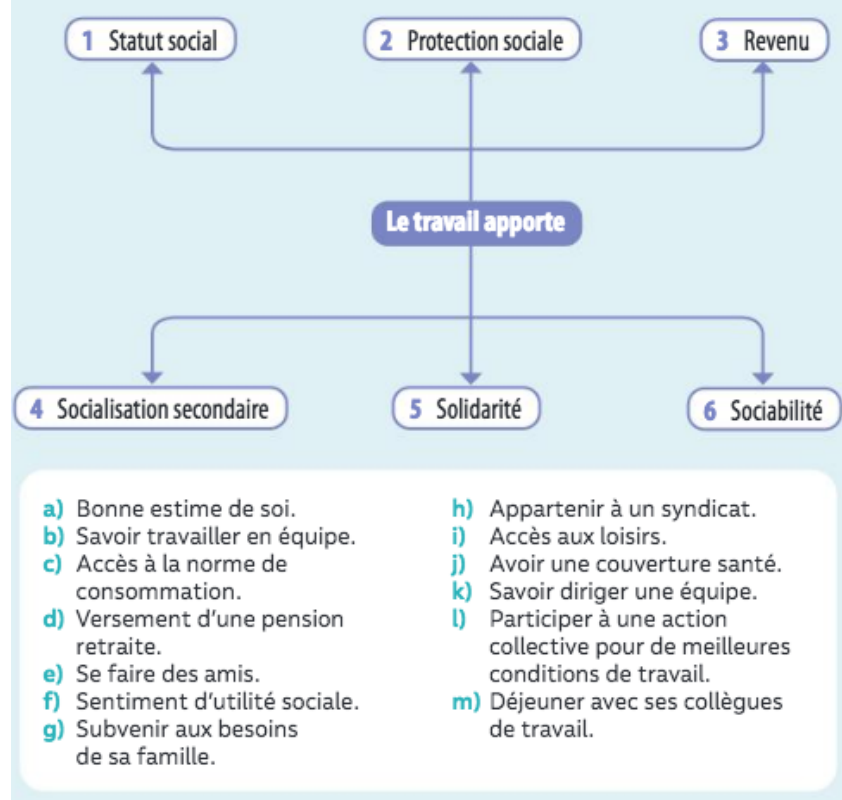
1 Statut social

2 Protection sociale

3 Revenu

Le travail apporte

4 Socialisation secondaire

5 Solidarité

6 Sociabilité

a) Bonne estime de soi.
b) Savoir travailler en équipe.
c) Accès à la norme de consommation.
d) Versement d'une pension retraite.
e) Se faire des amis.
f) Sentiment d'utilité sociale.
g) Subvenir aux besoins de sa famille.

h) Appartenir à un syndicat.
i) Accès aux loisirs.
j) Avoir une couverture santé.
k) Savoir diriger une équipe.
l) Participer à une action collective pour de meilleures conditions de travail.
m) Déjeuner avec ses collègues de travail.